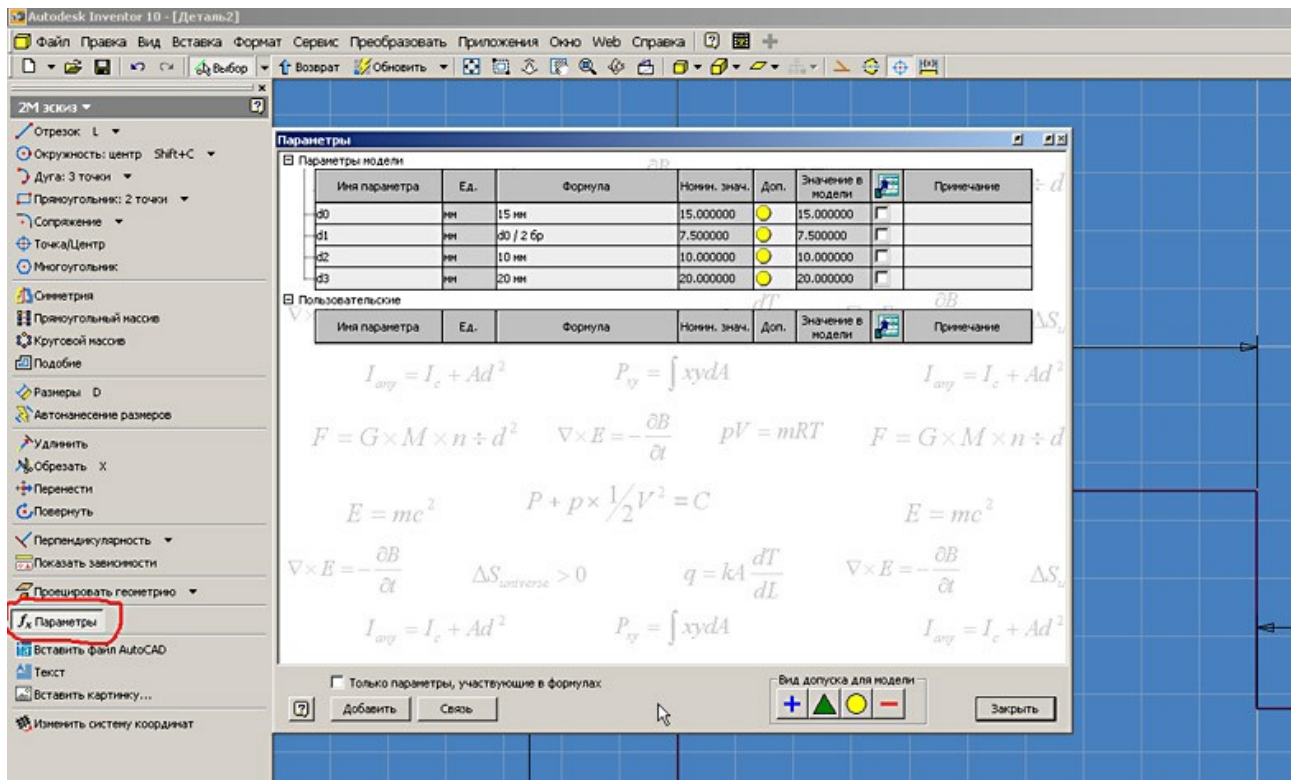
Autodesk Inventor 10 - [Деталь2]

Файл Правка Вид Вставка Формат Сервис Преобразовать Приложения Окно Web Справка

Выбор Возврат Обновить

2М эскиз

Отрезок L
Окружность: центр Shift+C
Дуга: 3 точки
Прямоугольник: 2 точки
Сопряжение
Точка/Центр
Многоугольник
Симметрия
Прямоугольный массив
Круговой массив
Подобие
Размеры D
Автонанесение размеров
Удлинить
Обрезать X
Перенести
Повернуть
Перпендикулярность
Показать зависимости
Проецировать геометрию
$f_x$ Параметры
Вставить файл AutoCAD
Текст
Вставить картинку...
Изменить систему координат

Параметры

Параметры модели

| Имя параметра | Ед. | Формула | Номин. знач. | Доп. | Значение в модели | | Примечание |
|---|---|---|---|---|---|---|---|
| d0 | мм | 15 мм | 15.000000 | | 15.000000 | | |
| d1 | мм | d0 / 2 бр | 7.500000 | | 7.500000 | | |
| d2 | мм | 10 мм | 10.000000 | | 10.000000 | | |
| d3 | мм | 20 мм | 20.000000 | | 20.000000 | | |

Пользовательские

| Имя параметра | Ед. | Формула | Номин. знач. | Доп. | Значение в модели | | Примечание |
|---|---|---|---|---|---|---|---|

$I_{avg} = I_c + Ad^2$ $P_{xy} = \int xydA$ $I_{avg} = I_c + Ad^2$

$F = G \times M \times n \div d^2$ $\nabla \times E = -\frac{\partial B}{\partial t}$ $pV = mRT$ $F = G \times M \times n \div d$

$E = mc^2$ $P + p \times \frac{1}{2}V^2 = C$ $E = mc^2$

$\nabla \times E = -\frac{\partial B}{\partial t}$ $\Delta S_{universe} > 0$ $q = kA\frac{dT}{dL}$ $\nabla \times E = -\frac{\partial B}{\partial t}$ $\Delta S_u$

$I_{avg} = I_c + Ad^2$ $P_{xy} = \int xydA$ $I_{avg} = I_c + Ad^2$

Только параметры, участвующие в формулах

Вид допуска для модели

Добавить Связь Закрыть